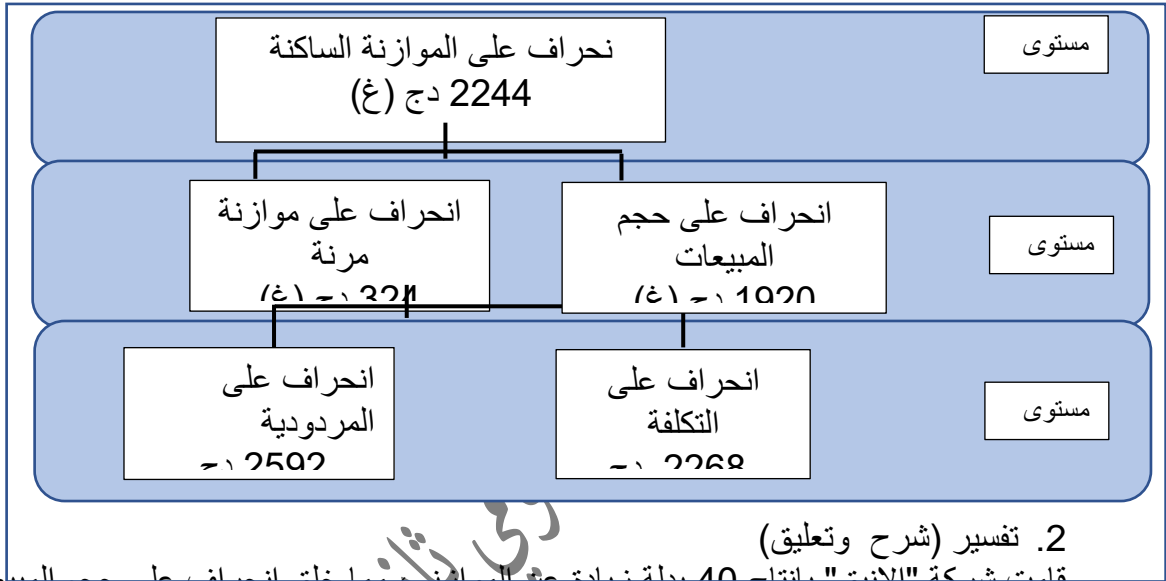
نحراف على الموازنة الساكنة
2244 دج (غ)

مستوى

انحراف على موازنة مرنة
321 دج (غ)

انحراف على حجم المبيعات
1920 دج (غ)

مستوى

انحراف على المردودية
2592 دج

انحراف على التكلفة
2268 دج

مستوى

2. تفسير (شرح وتعليق)

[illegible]